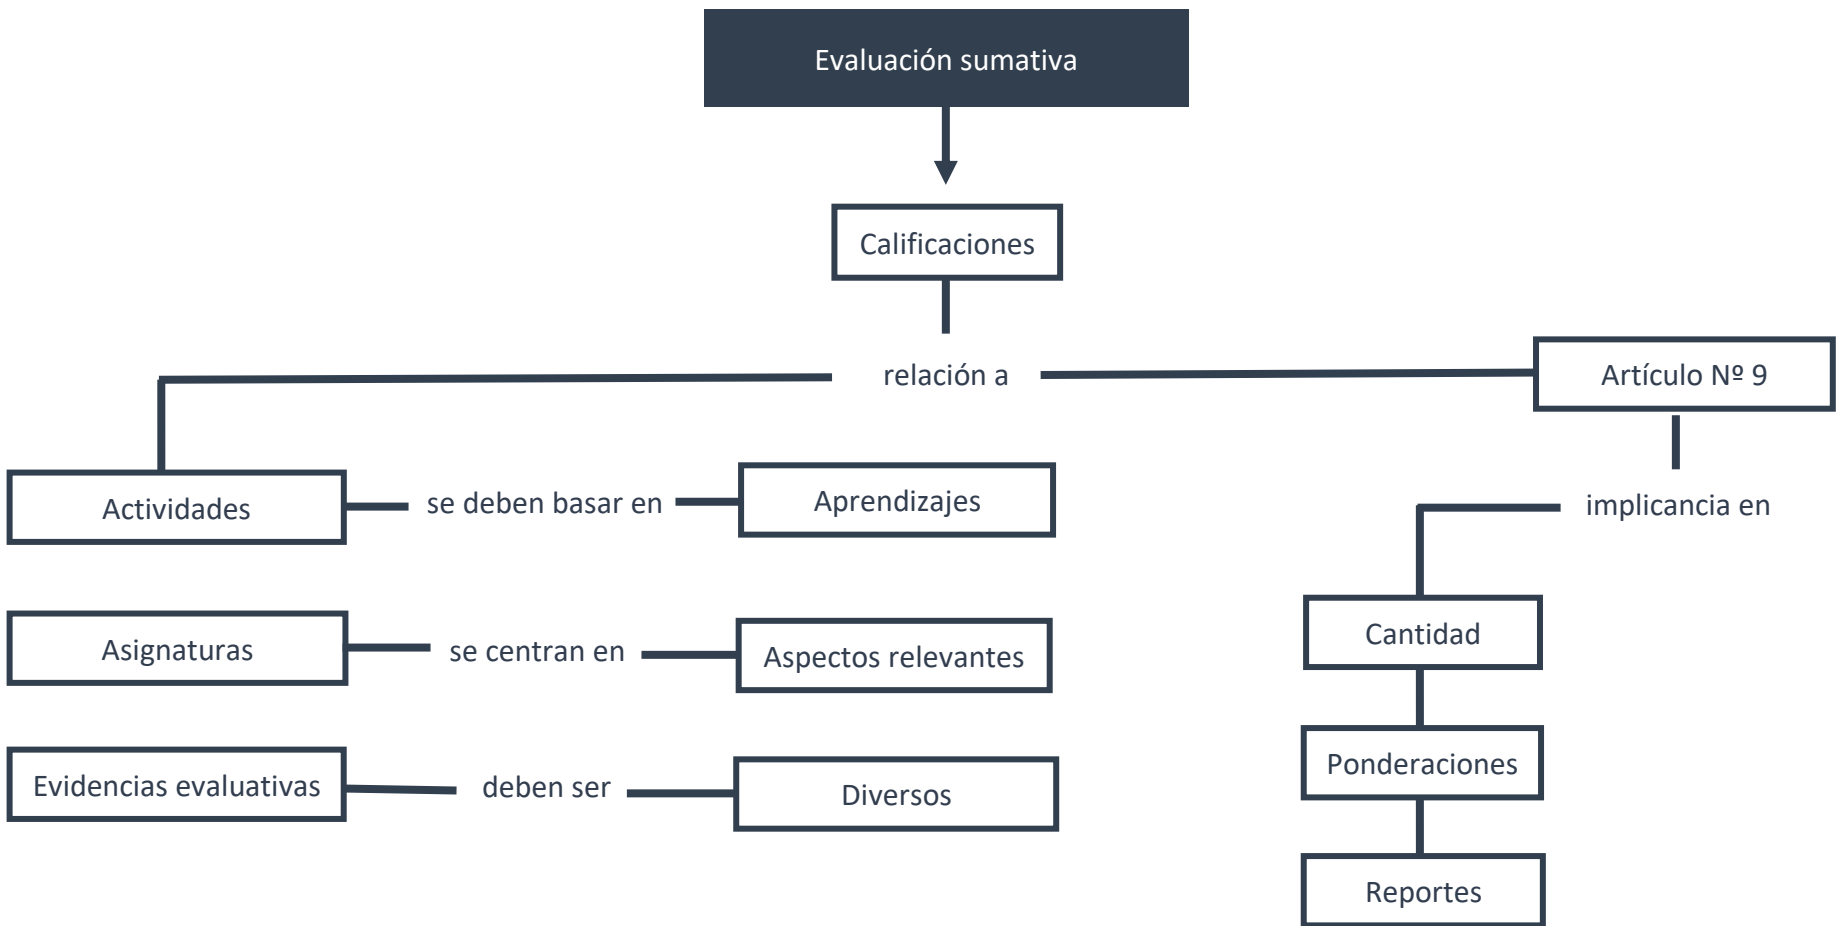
Evaluación sumativa

Calificaciones

relación a

Artículo Nº 9

Actividades

se deben basar en

Aprendizajes

implicancia en

Asignaturas

se centran en

Aspectos relevantes

Cantidad

Evidencias evaluativas

deben ser

Diversos

Ponderaciones

Reportes